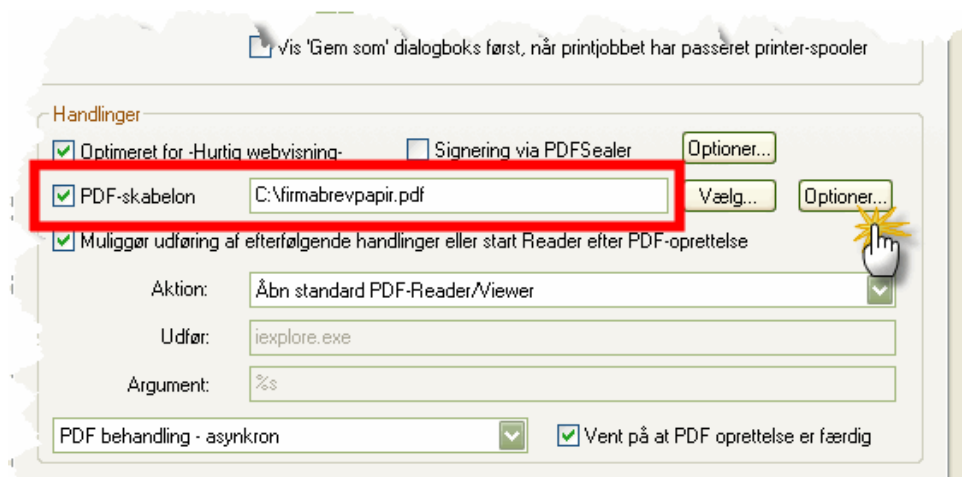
Vis 'Gem som' dialogboks først, når printjobbet har passeret printer-spooler

Handlinger

Optimeret for -Hurtig webvisning-

Signering via PDFSealer

Optioner...

PDF-skabelon

C:\firmabrevpapir.pdf

Vælg...

Optioner...

Muliggør udføring af efterfølgende handlinger eller start Reader efter PDF-oprettelse

Aktion:

Åbn standard PDF-Reader/Viewer

Udfør:

iexplore.exe

Argument:

%s

PDF behandling - asynkron

Vent på at PDF oprettelse er færdig